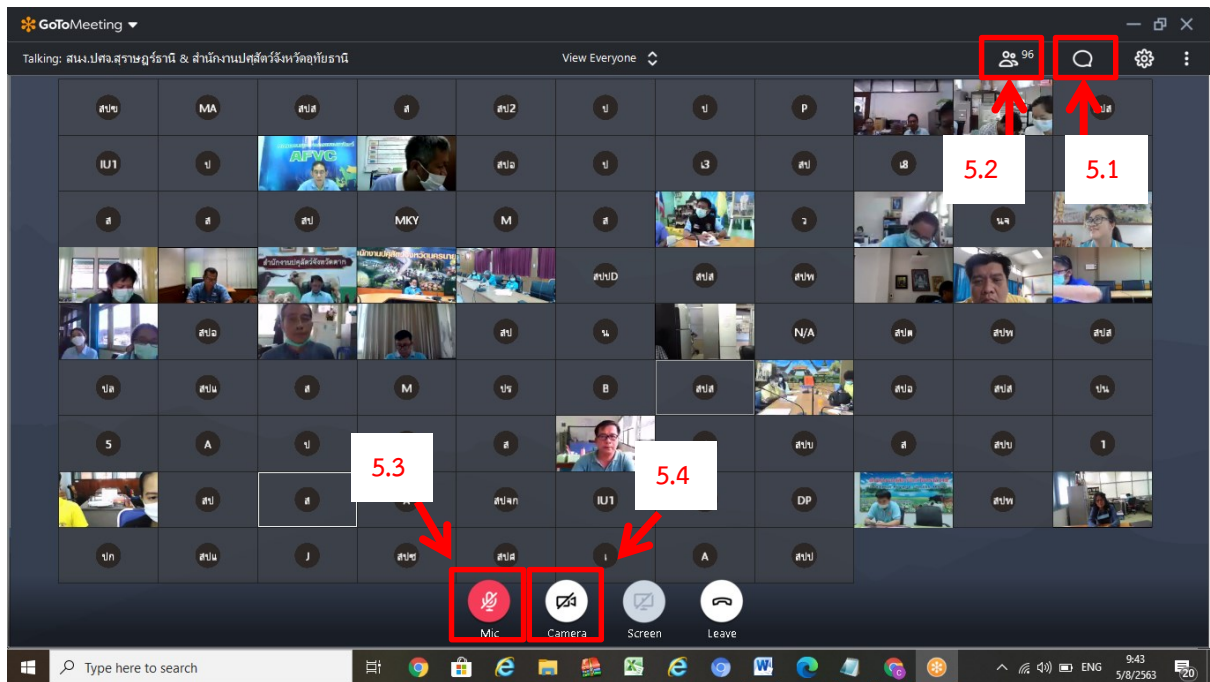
GoToMeeting

Talking: สนง.ปศจ.สุราษฎร์ธานี & สำนักงานปศุสัตว์จังหวัดอุทัยธานี

View Everyone

96

5.2

5.1

สปข MA สปส ส สป2 ป ป P สปส

IU1 ป ป3 สป ส8

ส ส สป MKY M ส จ นจ

สปปD สปส สปพ

สปอ สป น N/A สปต สปพ สปส

ปล สปน ส M ปร B สปส สปอ สปส ปน

5 A ป ส สปบ ส สปบ 1

สป ส สปลก IU1 DP สปพ

ปก สปน J สปช สปส เ A สปป

5.3

5.4

Mic

Camera

Screen

Leave

Type here to search

ENG

9:43
5/8/2563

20